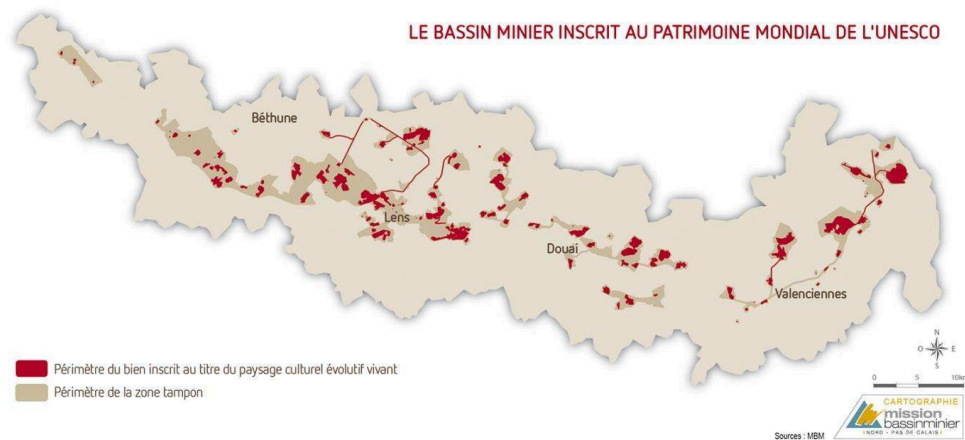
LE BASSIN MINIER INSCRIT AU PATRIMOINE MONDIAL DE L'UNESCO

Béthune

Lens

Douai

Valenciennes

Périmètre du bien inscrit au titre du paysage culturel évolutif vivant

Périmètre de la zone tampon

N
O E
S

0 5 10km

CARTOGRAPHIE
mission bassinminier
NORD - PAS DE CALAIS

Sources : MBM